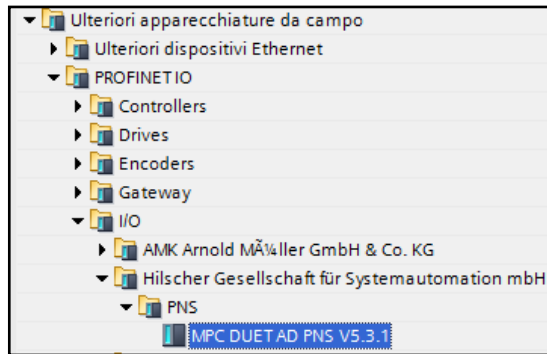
Ulteriori apparecchiature da campo
Ulteriori dispositivi Ethernet
PROFINET IO
Controllers
Drives
Encoders
Gateway
I/O
AMK Arnold MÃ¼ller GmbH & Co. KG
Hilscher Gesellschaft für Systemautomation mbH
PNS
MPC DUET AD PNS V5.3.1